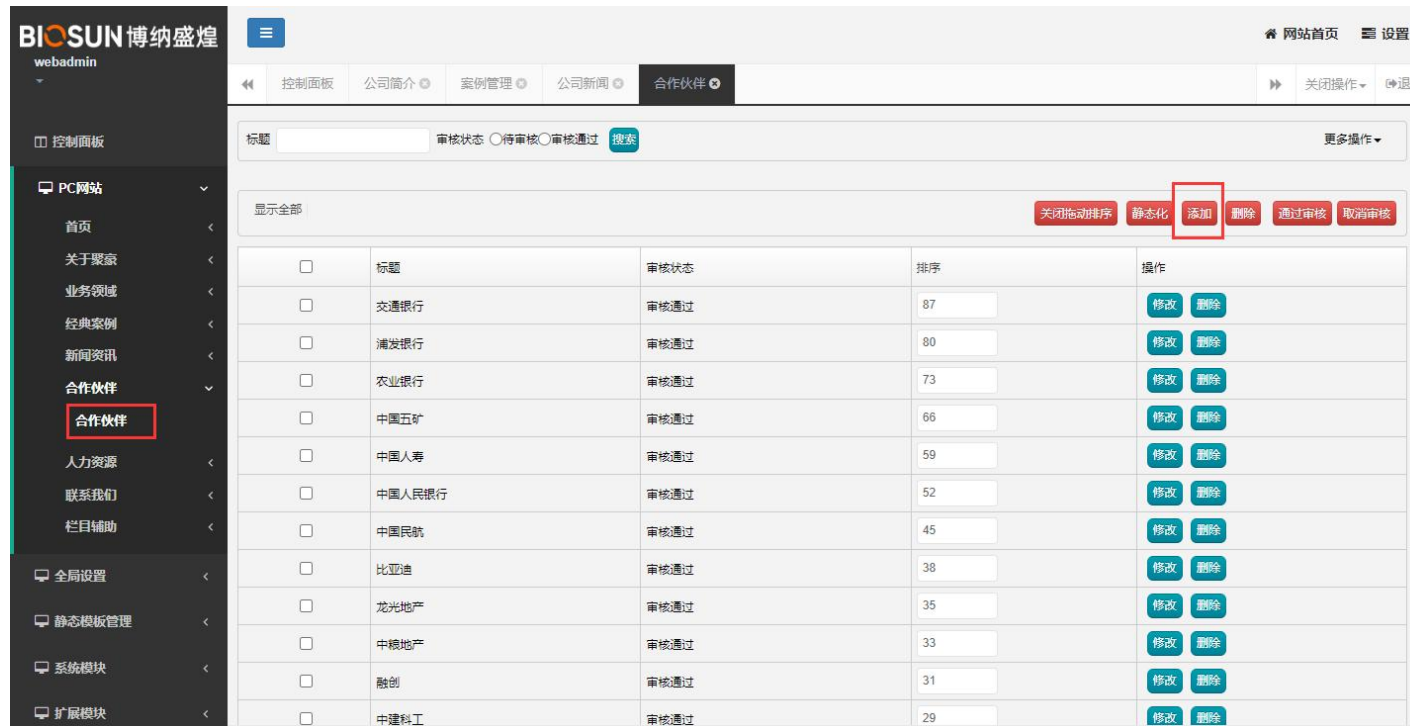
BIOSUN 博纳盛煌
webadmin

网站首页 设置

控制面板 公司简介 案例管理 公司新闻 合作伙伴

关闭操作 退

控制面板
PC网站
首页
关于聚豪
业务领域
经典案例
新闻资讯
合作伙伴
合作伙伴
人力资源
联系我们
栏目辅助
全局设置
静态模板管理
系统模块
扩展模块

标题 审核状态 待审核 审核通过 搜索

更多操作

显示全部

关闭拖动排序 静态化 添加 删除 通过审核 取消审核

| | 标题 | 审核状态 | 排序 | 操作 |
|---|---|---|---|---|
| | 交通银行 | 审核通过 | 87 | 修改 删除 |
| | 浦发银行 | 审核通过 | 80 | 修改 删除 |
| | 农业银行 | 审核通过 | 73 | 修改 删除 |
| | 中国五矿 | 审核通过 | 66 | 修改 删除 |
| | 中国人寿 | 审核通过 | 59 | 修改 删除 |
| | 中国人民银行 | 审核通过 | 52 | 修改 删除 |
| | 中国民航 | 审核通过 | 45 | 修改 删除 |
| | 比亚迪 | 审核通过 | 38 | 修改 删除 |
| | 龙光地产 | 审核通过 | 35 | 修改 删除 |
| | 中粮地产 | 审核通过 | 33 | 修改 删除 |
| | 融创 | 审核通过 | 31 | 修改 删除 |
| | 中建科工 | 审核通过 | 29 | 修改 删除 |